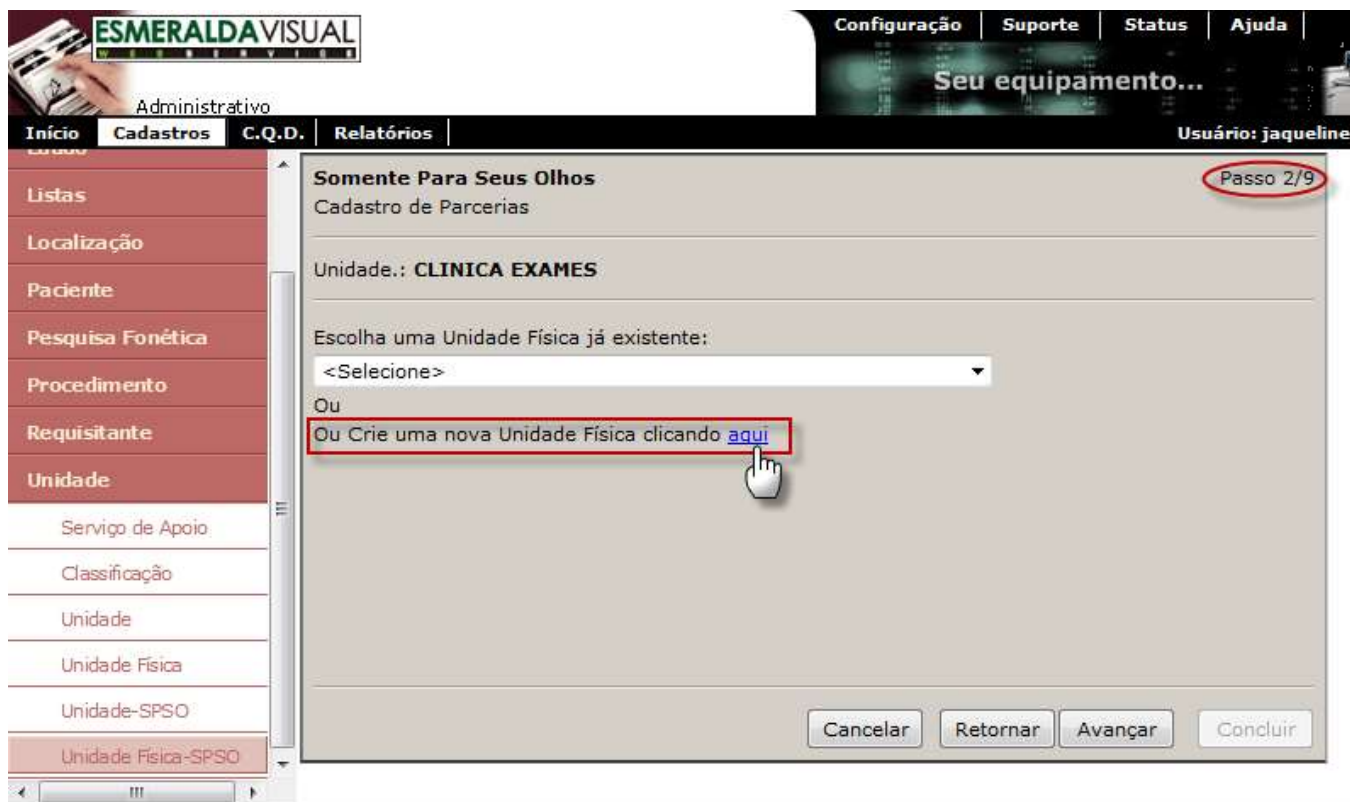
ESMERALDAVISUAL
WEB SERVICE
Administrativo

Configuração | Suporte | Status | Ajuda

Seu equipamento...

Início | Cadastros | C.Q.D. | Relatórios

Usuário: jaqueline

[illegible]

Listas

Localização

Paciente

Pesquisa Fonética

Procedimento

Requisitante

Unidade

Serviço de Apoio

Classificação

Unidade

Unidade Física

Unidade-SPSO

Unidade Física-SPSO

Somente Para Seus Olhos
Cadastro de Parcerias

Passo 2/9

Unidade.: CLINICA EXAMES

Escolha uma Unidade Física já existente:

<Selecione>

Ou

Ou Crie uma nova Unidade Física clicando aqui

Cancelar | Retornar | Avançar | Concluir